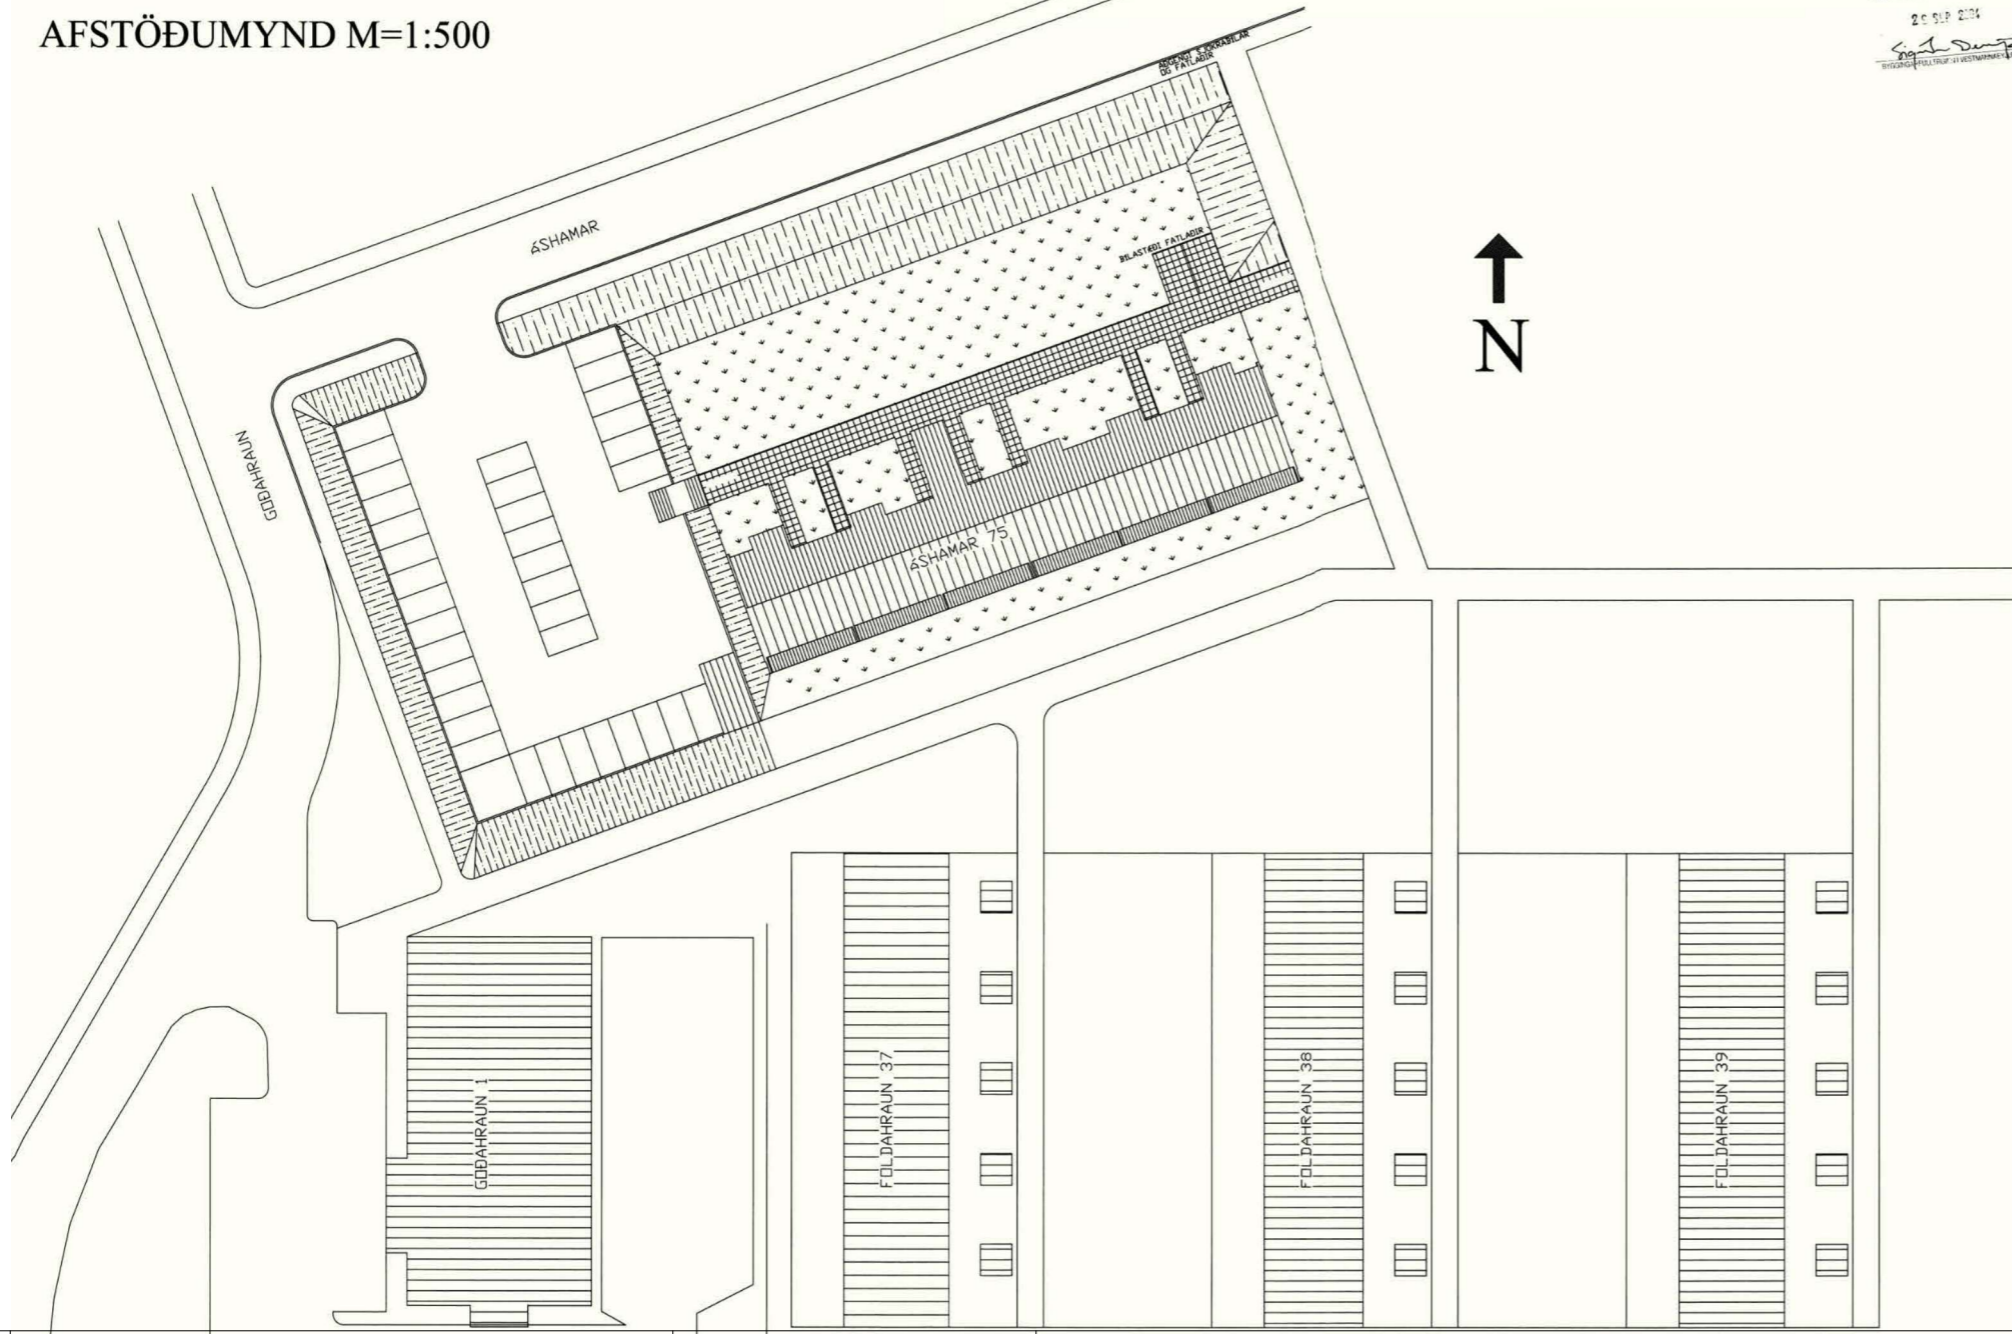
AFSTÖÐUMYND M=1:500

2 9 SEP 2004
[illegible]
BYGGINGAFULLTRÚI Í VESTMANNAEYJUM

ÁSHAMAR

AÐGENGI SJÚKRABÍLA OG FATLAÐIR

BÍLASTÆÐI FATLAÐIR

N

GOÐAHRAUN

ÁSHAMAR 75

GOÐAHRAUN 1

FOLDAHRAUN 37

FOLDAHRAUN 38

FOLDAHRAUN 39